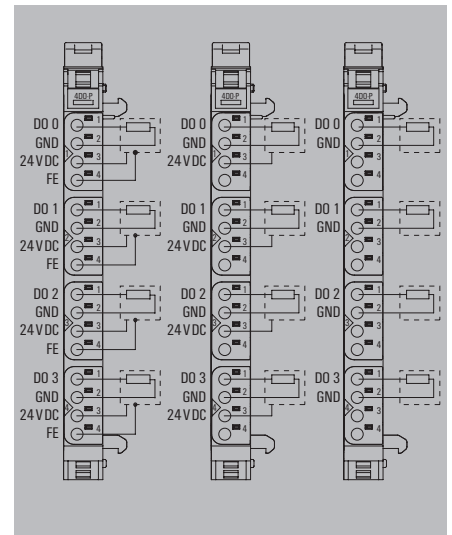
4DO-P
DO 0
GND
24 V DC
FE
1
2
3
4
DO 1
GND
24 V DC
FE
1
2
3
4
DO 2
GND
24 V DC
FE
1
2
3
4
DO 3
GND
24 V DC
FE
1
2
3
4

4DO-P
DO 0
GND
24 V DC
1
2
3
4
DO 1
GND
24 V DC
1
2
3
4
DO 2
GND
24 V DC
1
2
3
4
DO 3
GND
24 V DC
1
2
3
4

4DO-P
DO 0
GND
1
2
3
4
DO 1
GND
1
2
3
4
DO 2
GND
1
2
3
4
DO 3
GND
1
2
3
4